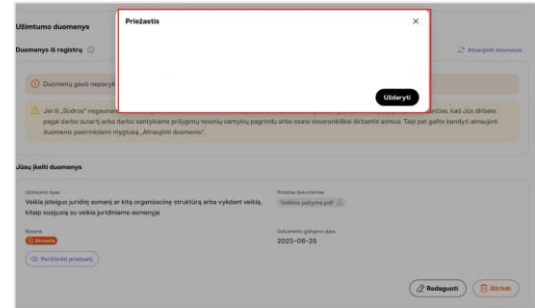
Užimtumo duomenys

Duomenys iš registrų ⓘ

Atnaujinti duomenis

Duomenų gauti nepavyk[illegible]

Jei iš „Sodros" negaunam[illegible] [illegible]inčas, kad Jūs dirbate pagal darbo sutartį arba darbo santykiams prilygintų teisinių santykių pagrindu arba esate savarankiškai dirbantis asmuo. Taip pat galite bandyti atnaujinti duomenis paspaudę mygtuką „Atnaujinti duomenis".

Priežastis

×

Uždaryti

Jūsų įkelti duomenys

Užimtumo tipas

Veikla įsteigus juridinį asmenį ar kitą organizacinę struktūrą arba vykdant veiklą, kitaip susijusią su veikla juridiniame asmenyje

Pridėtas dokumentas

Veiklos pažyma.pdf

Būsena

Atmesta

Dokumento galiojimo data

2025-06-25

Peržiūrėti priežastį

Redaguoti

Ištrinti